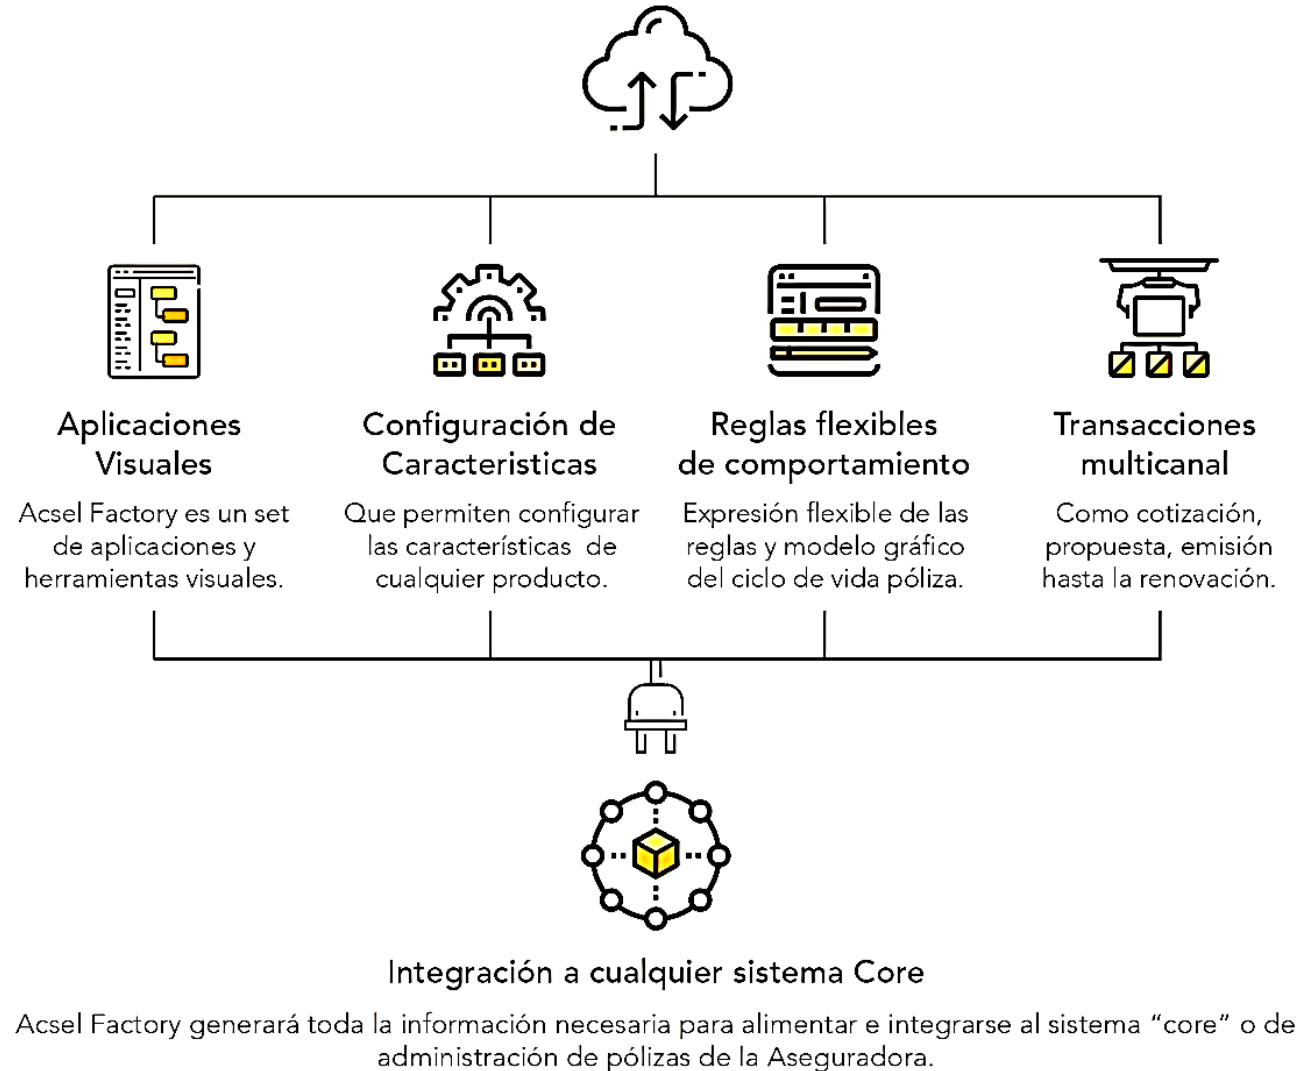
Aplicaciones Visuales

Acsel Factory es un set de aplicaciones y herramientas visuales.

Configuración de Caracteristicas

Que permiten configurar las características de cualquier producto.

Reglas flexibles de comportamiento

Expresión flexible de las reglas y modelo gráfico del ciclo de vida póliza.

Transacciones multicanal

Como cotización, propuesta, emisión hasta la renovación.

Integración a cualquier sistema Core

Acsel Factory generará toda la información necesaria para alimentar e integrarse al sistema “core” o de administración de pólizas de la Aseguradora.